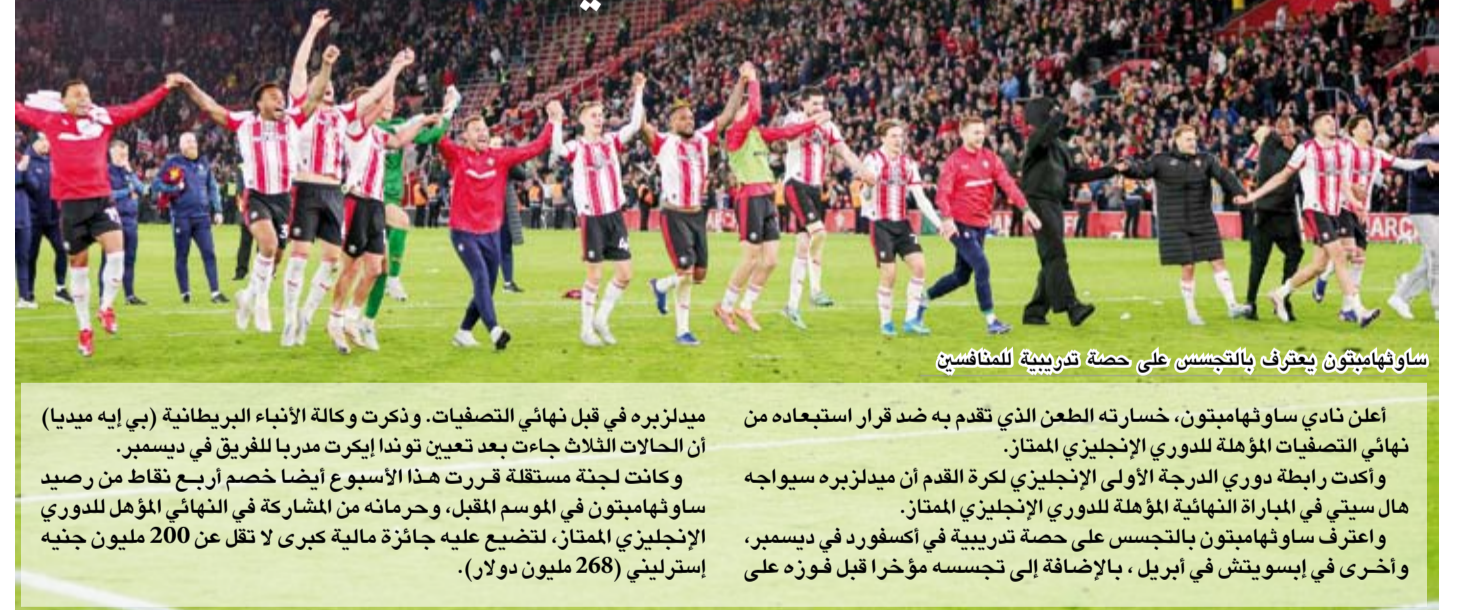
ساوثهامبتون يعترف بالتجسس على حصة تدريبية للمنافسين

أعلن نادي ساوثهامبتون، خسارته الطعن الذي تقدم به ضد قرار استبعاده من نهائي التصفيات المؤهلة للدوري الإنجليزي الممتاز.
وأكدت رابطة دوري الدرجة الأولى الإنجليزي لكرة القدم أن ميدلزبره سيواجه هال سيتي في المباراة النهائية المؤهلة للدوري الإنجليزي الممتاز.
واعترف ساوثهامبتون بالتجسس على حصة تدريبية في أكسفورد في ديسمبر، وأخرى في إبسويتش في أبريل ، بالإضافة إلى تجسسه مؤخرا قبل فوزه على ميدلزبره في قبل نهائي التصفيات. وذكرت وكالة الأنباء البريطانية (بي إيه ميديا) أن الحالات الثلاث جاءت بعد تعيين توندا إيكرت مدربا للفريق في ديسمبر.
وكانت لجنة مستقلة قررت هذا الأسبوع أيضا خصم أربع نقاط من رصيد ساوثهامبتون في الموسم المقبل، وحرمانه من المشاركة في النهائي المؤهل للدوري الإنجليزي الممتاز، لتضيع عليه جائزة مالية كبرى لا تقل عن 200 مليون جنيه إسترليني (268 مليون دولار).